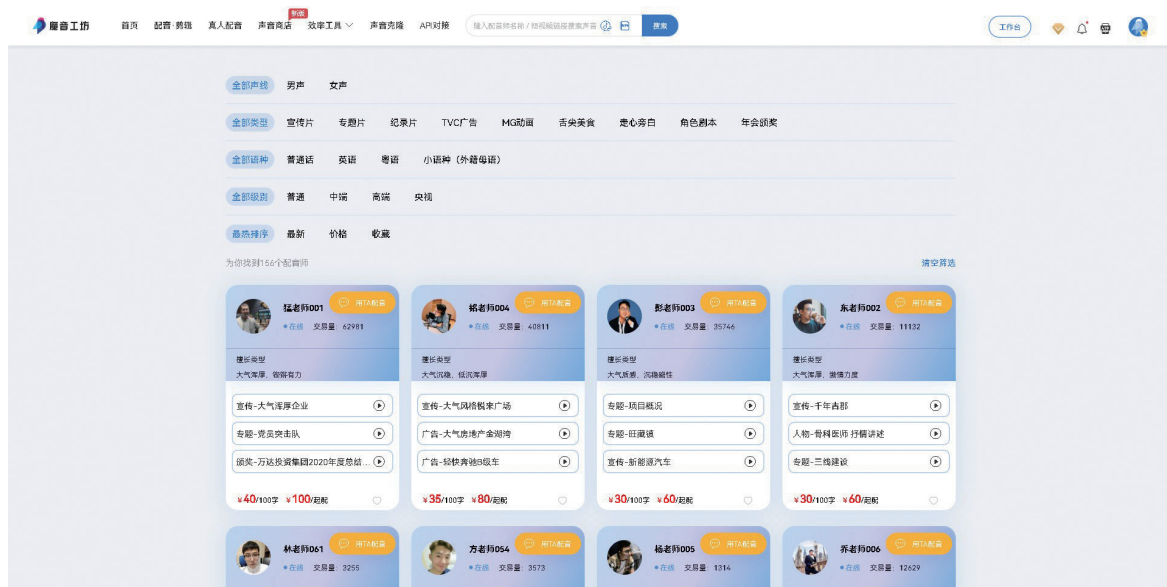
魔音工坊 首页 配音·剪辑 真人配音 声音商店 新版 效率工具 声音克隆 API对接 输入配音师名称 / 动视频链接搜索声音 搜索 工作台

全部声线 男声 女声

全部类型 宣传片 专题片 纪录片 TVC广告 MG动画 舌尖美食 走心旁白 角色剧本 年会颁奖

全部语种 普通话 英语 粤语 小语种（外籍母语）

全部级别 普通 中端 高端 央视

最热排序 最新 价格 收藏

为你找到156个配音师 清空筛选

猛老师001 用TA配音
在线 交易量：62981
擅长类型
大气浑厚，铿锵有力
宣传-大气浑厚企业
专题-党员突击队
颁奖-万达投资集团2020年度总结...
¥40/100字 ¥100/起配

杨老师004 用TA配音
在线 交易量：40811
擅长类型
大气沉稳，低沉浑厚
宣传-大气风格悦来广场
广告-大气房地产金湖湾
广告-轻快奔驰B级车
¥35/100字 ¥80/起配

彭老师003 用TA配音
在线 交易量：35746
擅长类型
大气质感，沉稳磁性
专题-项目概况
专题-旺灌镇
宣传-新能源汽车
¥30/100字 ¥60/起配

东老师002 用TA配音
在线 交易量：11132
擅长类型
大气浑厚，激情力度
宣传-千年古郡
人物-骨科医师 抒情讲述
专题-三线建设
¥30/100字 ¥60/起配

林老师061 用TA配音
在线 交易量：3255

方老师054 用TA配音
在线 交易量：3573

杨老师005 用TA配音
在线 交易量：1314

乔老师006 用TA配音
在线 交易量：12629